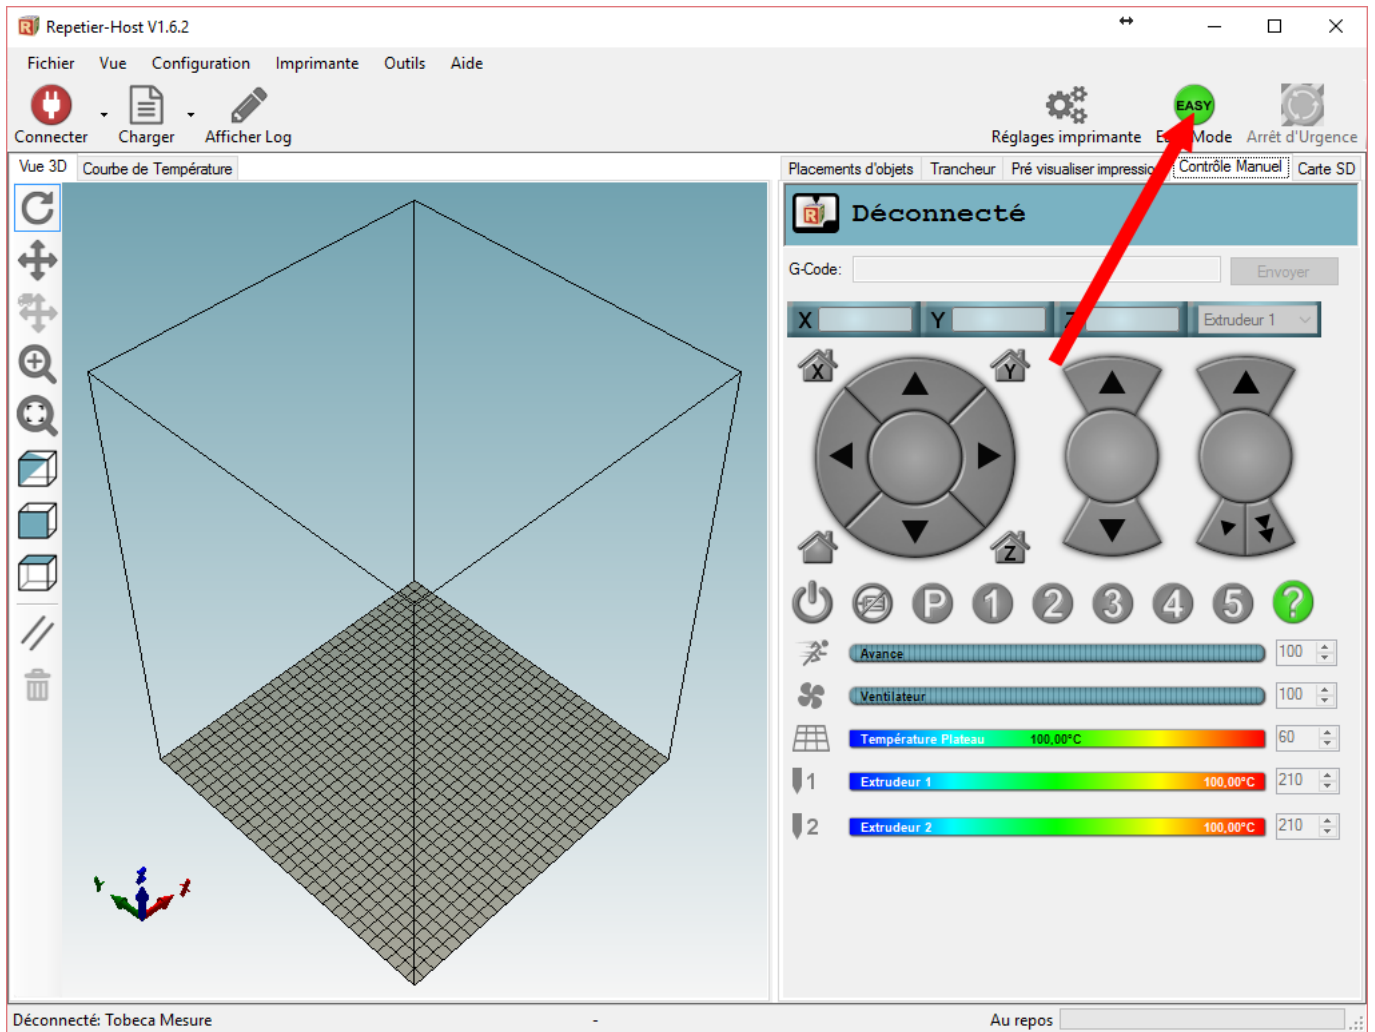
Repetier-Host V1.6.2

Fichier Vue Configuration Imprimante Outils Aide

Connecter Charger Afficher Log

Réglages imprimante E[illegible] Mode Arrêt d'Urgence

EASY

Vue 3D Courbe de Température

Placements d'objets Trancheur Pré visualiser impressio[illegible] Contrôle Manuel Carte SD

Déconnecté

G-Code: Envoyer

X Y Z Extrudeur 1

X Y Z

P 1 2 3 4 5 ?

Avance 100

Ventilateur 100

Température Plateau 100,00°C 60

1 Extrudeur 1 100,00°C 210

2 Extrudeur 2 100,00°C 210

Déconnecté: Tobeca Mesure - Au repos